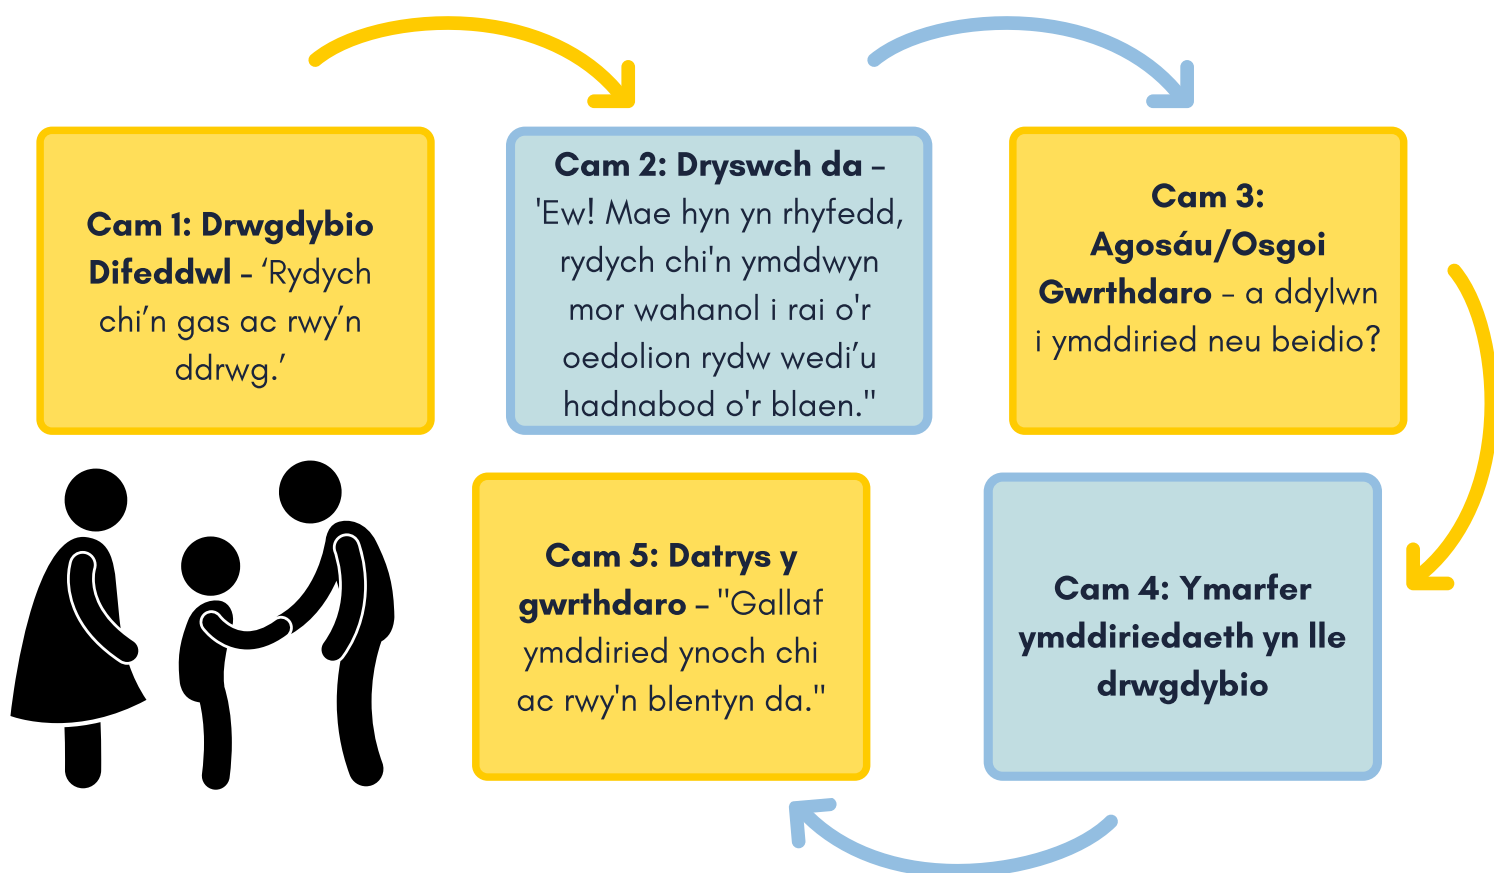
**Cam 1: Drwgdybio Difeddwl** – 'Rydych chi'n gas ac rwy'n ddrwg.'

**Cam 2: Dryswch da** – 'Ew! Mae hyn yn rhyfedd, rydych chi'n ymddwyn mor wahanol i rai o'r oedolion rydw wedi'u hadnabod o'r blaen."

**Cam 3: Agosáu/Osgoi Gwrthdaro** – a ddylwn i ymddiried neu beidio?

**Cam 4: Ymarfer ymddiriedaeth yn lle drwgdybio**

**Cam 5: Datrys y gwrthdaro** – "Gallaf ymddiried ynoch chi ac rwy'n blentyn da."